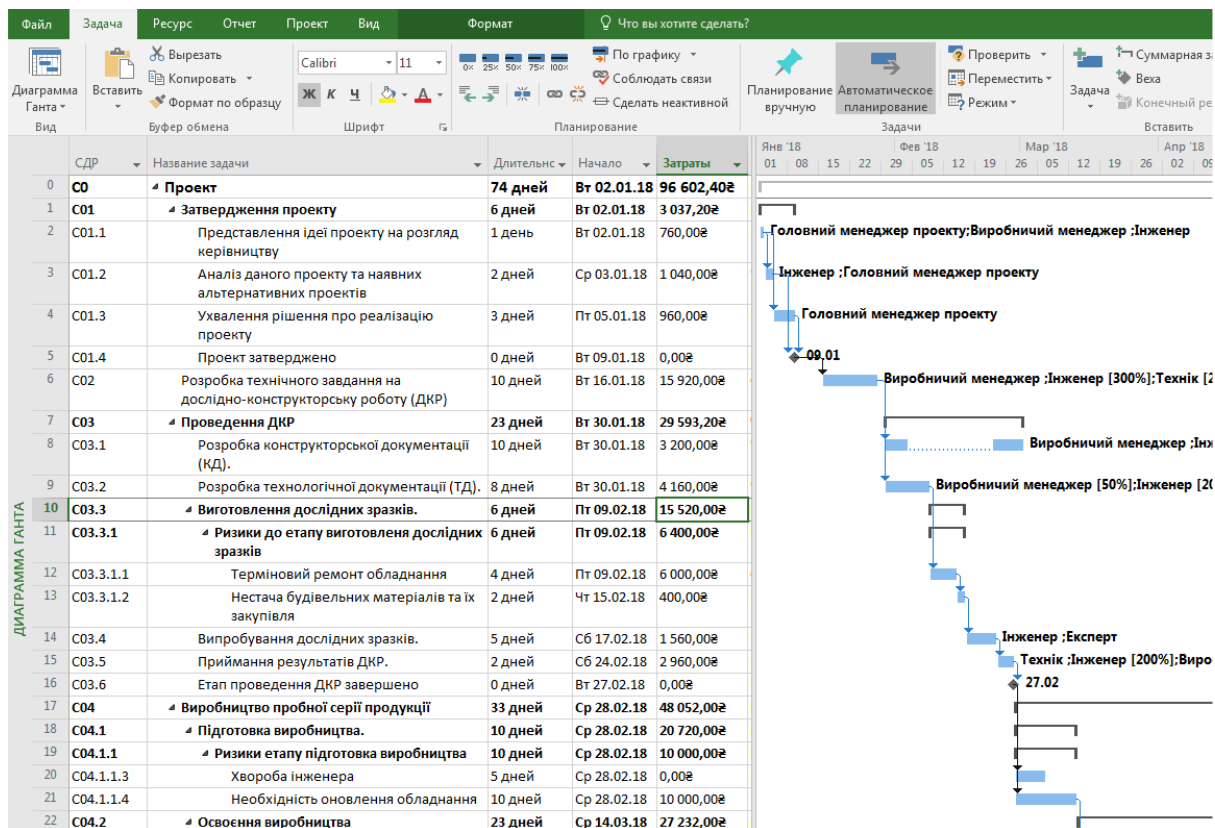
Файл Задача Ресурс Отчет Проект Вид Формат Что вы хотите сделать?

Диаграмма Ганта Вставить Вырезать Копировать Формат по образцу Calibri 11 Ж К Ч По графику Соблюдать связи Сделать неактивной Планирование вручную Автоматическое планирование Проверить Переместить Режим Задача Суммарная з Веха Конечный ре

Вид Буфер обмена Шрифт Планирование Задачи Вставить

ДИАГРАММА ГАНТА

| | СДР | Название задачи | Длительнс | Начало | Затраты |
|---|---|---|---|---|---|
| 0 | C0 | Проект | 74 дней | Вт 02.01.18 | 96 602,40₴ |
| 1 | C01 | Затвердження проекту | 6 дней | Вт 02.01.18 | 3 037,20₴ |
| 2 | C01.1 | Представлення ідеї проекту на розгляд керівництву | 1 день | Вт 02.01.18 | 760,00₴ |
| 3 | C01.2 | Аналіз даного проекту та наявних альтернативних проектів | 2 дней | Ср 03.01.18 | 1 040,00₴ |
| 4 | C01.3 | Ухвалення рішення про реалізацію проекту | 3 дней | Пт 05.01.18 | 960,00₴ |
| 5 | C01.4 | Проект затверджено | 0 дней | Вт 09.01.18 | 0,00₴ |
| 6 | C02 | Розробка технічного завдання на дослідно-конструкторську роботу (ДКР) | 10 дней | Вт 16.01.18 | 15 920,00₴ |
| 7 | C03 | Проведення ДКР | 23 дней | Вт 30.01.18 | 29 593,20₴ |
| 8 | C03.1 | Розробка конструкторської документації (КД). | 10 дней | Вт 30.01.18 | 3 200,00₴ |
| 9 | C03.2 | Розробка технологічної документації (ТД). | 8 дней | Вт 30.01.18 | 4 160,00₴ |
| 10 | C03.3 | Виготовлення дослідних зразків. | 6 дней | Пт 09.02.18 | 15 520,00₴ |
| 11 | C03.3.1 | Ризики до етапу виготовлення дослідних зразків | 6 дней | Пт 09.02.18 | 6 400,00₴ |
| 12 | C03.3.1.1 | Терміновий ремонт обладнання | 4 дней | Пт 09.02.18 | 6 000,00₴ |
| 13 | C03.3.1.2 | Нестача будівельних матеріалів та їх закупівля | 2 дней | Чт 15.02.18 | 400,00₴ |
| 14 | C03.4 | Випробування дослідних зразків. | 5 дней | Сб 17.02.18 | 1 560,00₴ |
| 15 | C03.5 | Приймання результатів ДКР. | 2 дней | Сб 24.02.18 | 2 960,00₴ |
| 16 | C03.6 | Етап проведення ДКР завершено | 0 дней | Вт 27.02.18 | 0,00₴ |
| 17 | C04 | Виробництво пробної серії продукції | 33 дней | Ср 28.02.18 | 48 052,00₴ |
| 18 | C04.1 | Підготовка виробництва. | 10 дней | Ср 28.02.18 | 20 720,00₴ |
| 19 | C04.1.1 | Ризики етапу підготовка виробництва | 10 дней | Ср 28.02.18 | 10 000,00₴ |
| 20 | C04.1.1.3 | Хвороба інженера | 5 дней | Ср 28.02.18 | 0,00₴ |
| 21 | C04.1.1.4 | Необхідність оновлення обладнання | 10 дней | Ср 28.02.18 | 10 000,00₴ |
| 22 | C04.2 | Освоєння виробництва | 23 дней | Ср 14.03.18 | 27 232,00₴ |

Янв '18 Фев '18 Мар '18 Апр '18
01 08 15 22 29 05 12 19 26 05 12 19 26 02 09

Головний менеджер проекту;Виробничий менеджер ;Інженер
Інженер ;Головний менеджер проекту
Головний менеджер проекту
09.01
Виробничий менеджер ;Інженер [300%];Технік [2
Виробничий менеджер ;Інж
Виробничий менеджер [50%];Інженер [20
Інженер ;Експерт
Технік ;Інженер [200%];Виро
27.02